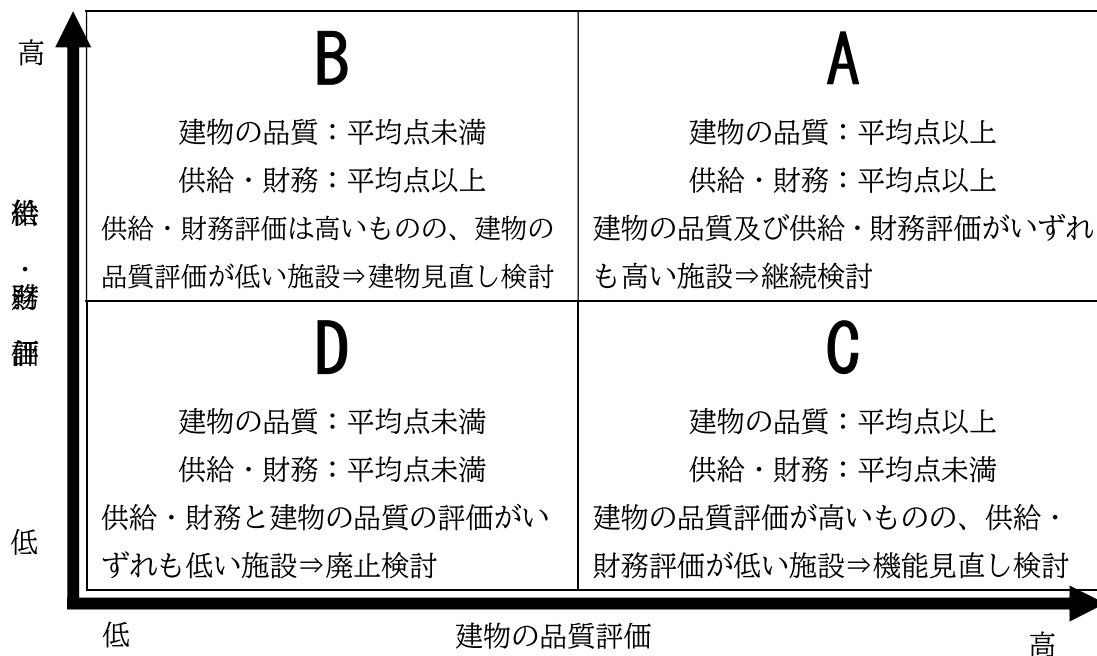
高

供給・財務評価

低

| B | A |
|---|---|
| 建物の品質：平均点未満<br>供給・財務：平均点以上<br>供給・財務評価は高いものの、建物の品質評価が低い施設⇒建物見直し検討 | 建物の品質：平均点以上<br>供給・財務：平均点以上<br>建物の品質及び供給・財務評価がいずれも高い施設⇒継続検討 |
| **D** | **C** |
| 建物の品質：平均点未満<br>供給・財務：平均点未満<br>供給・財務と建物の品質の評価がいずれも低い施設⇒廃止検討 | 建物の品質：平均点以上<br>供給・財務：平均点未満<br>建物の品質評価が高いものの、供給・財務評価が低い施設⇒機能見直し検討 |

低　建物の品質評価　高